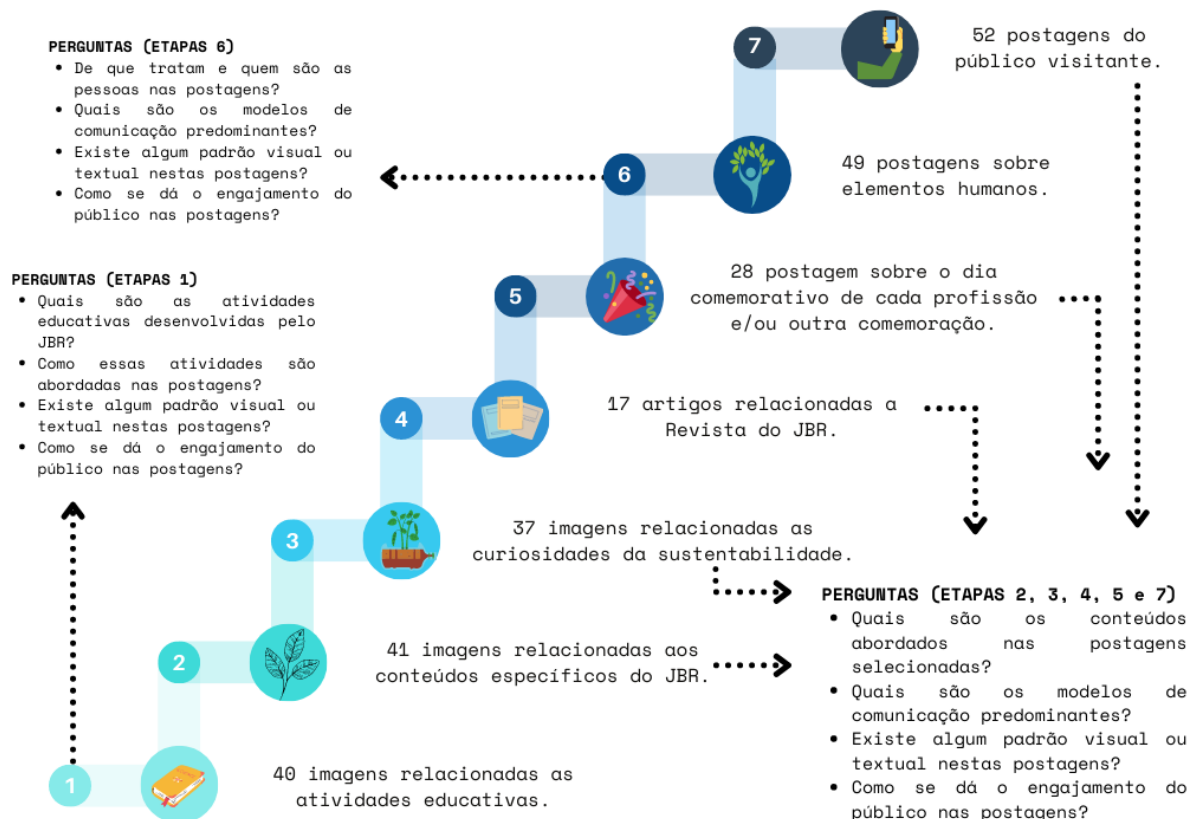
PERGUNTAS (ETAPAS 6)
- De que tratam e quem são as pessoas nas postagens?
- Quais são os modelos de comunicação predominantes?
- Existe algum padrão visual ou textual nestas postagens?
- Como se dá o engajamento do público nas postagens?

7

52 postagens do público visitante.

6

49 postagens sobre elementos humanos.

PERGUNTAS (ETAPAS 1)
- Quais são as atividades educativas desenvolvidas pelo JBR?
- Como essas atividades são abordadas nas postagens?
- Existe algum padrão visual ou textual nestas postagens?
- Como se dá o engajamento do público nas postagens?

5

28 postagem sobre o dia comemorativo de cada profissão e/ou outra comemoração.

4

17 artigos relacionadas a Revista do JBR.

3

37 imagens relacionadas as curiosidades da sustentabilidade.

PERGUNTAS (ETAPAS 2, 3, 4, 5 e 7)
- Quais são os conteúdos abordados nas postagens selecionadas?
- Quais são os modelos de comunicação predominantes?
- Existe algum padrão visual ou textual nestas postagens?
- Como se dá o engajamento do público nas postagens?

2

41 imagens relacionadas aos conteúdos específicos do JBR.

1

40 imagens relacionadas as atividades educativas.